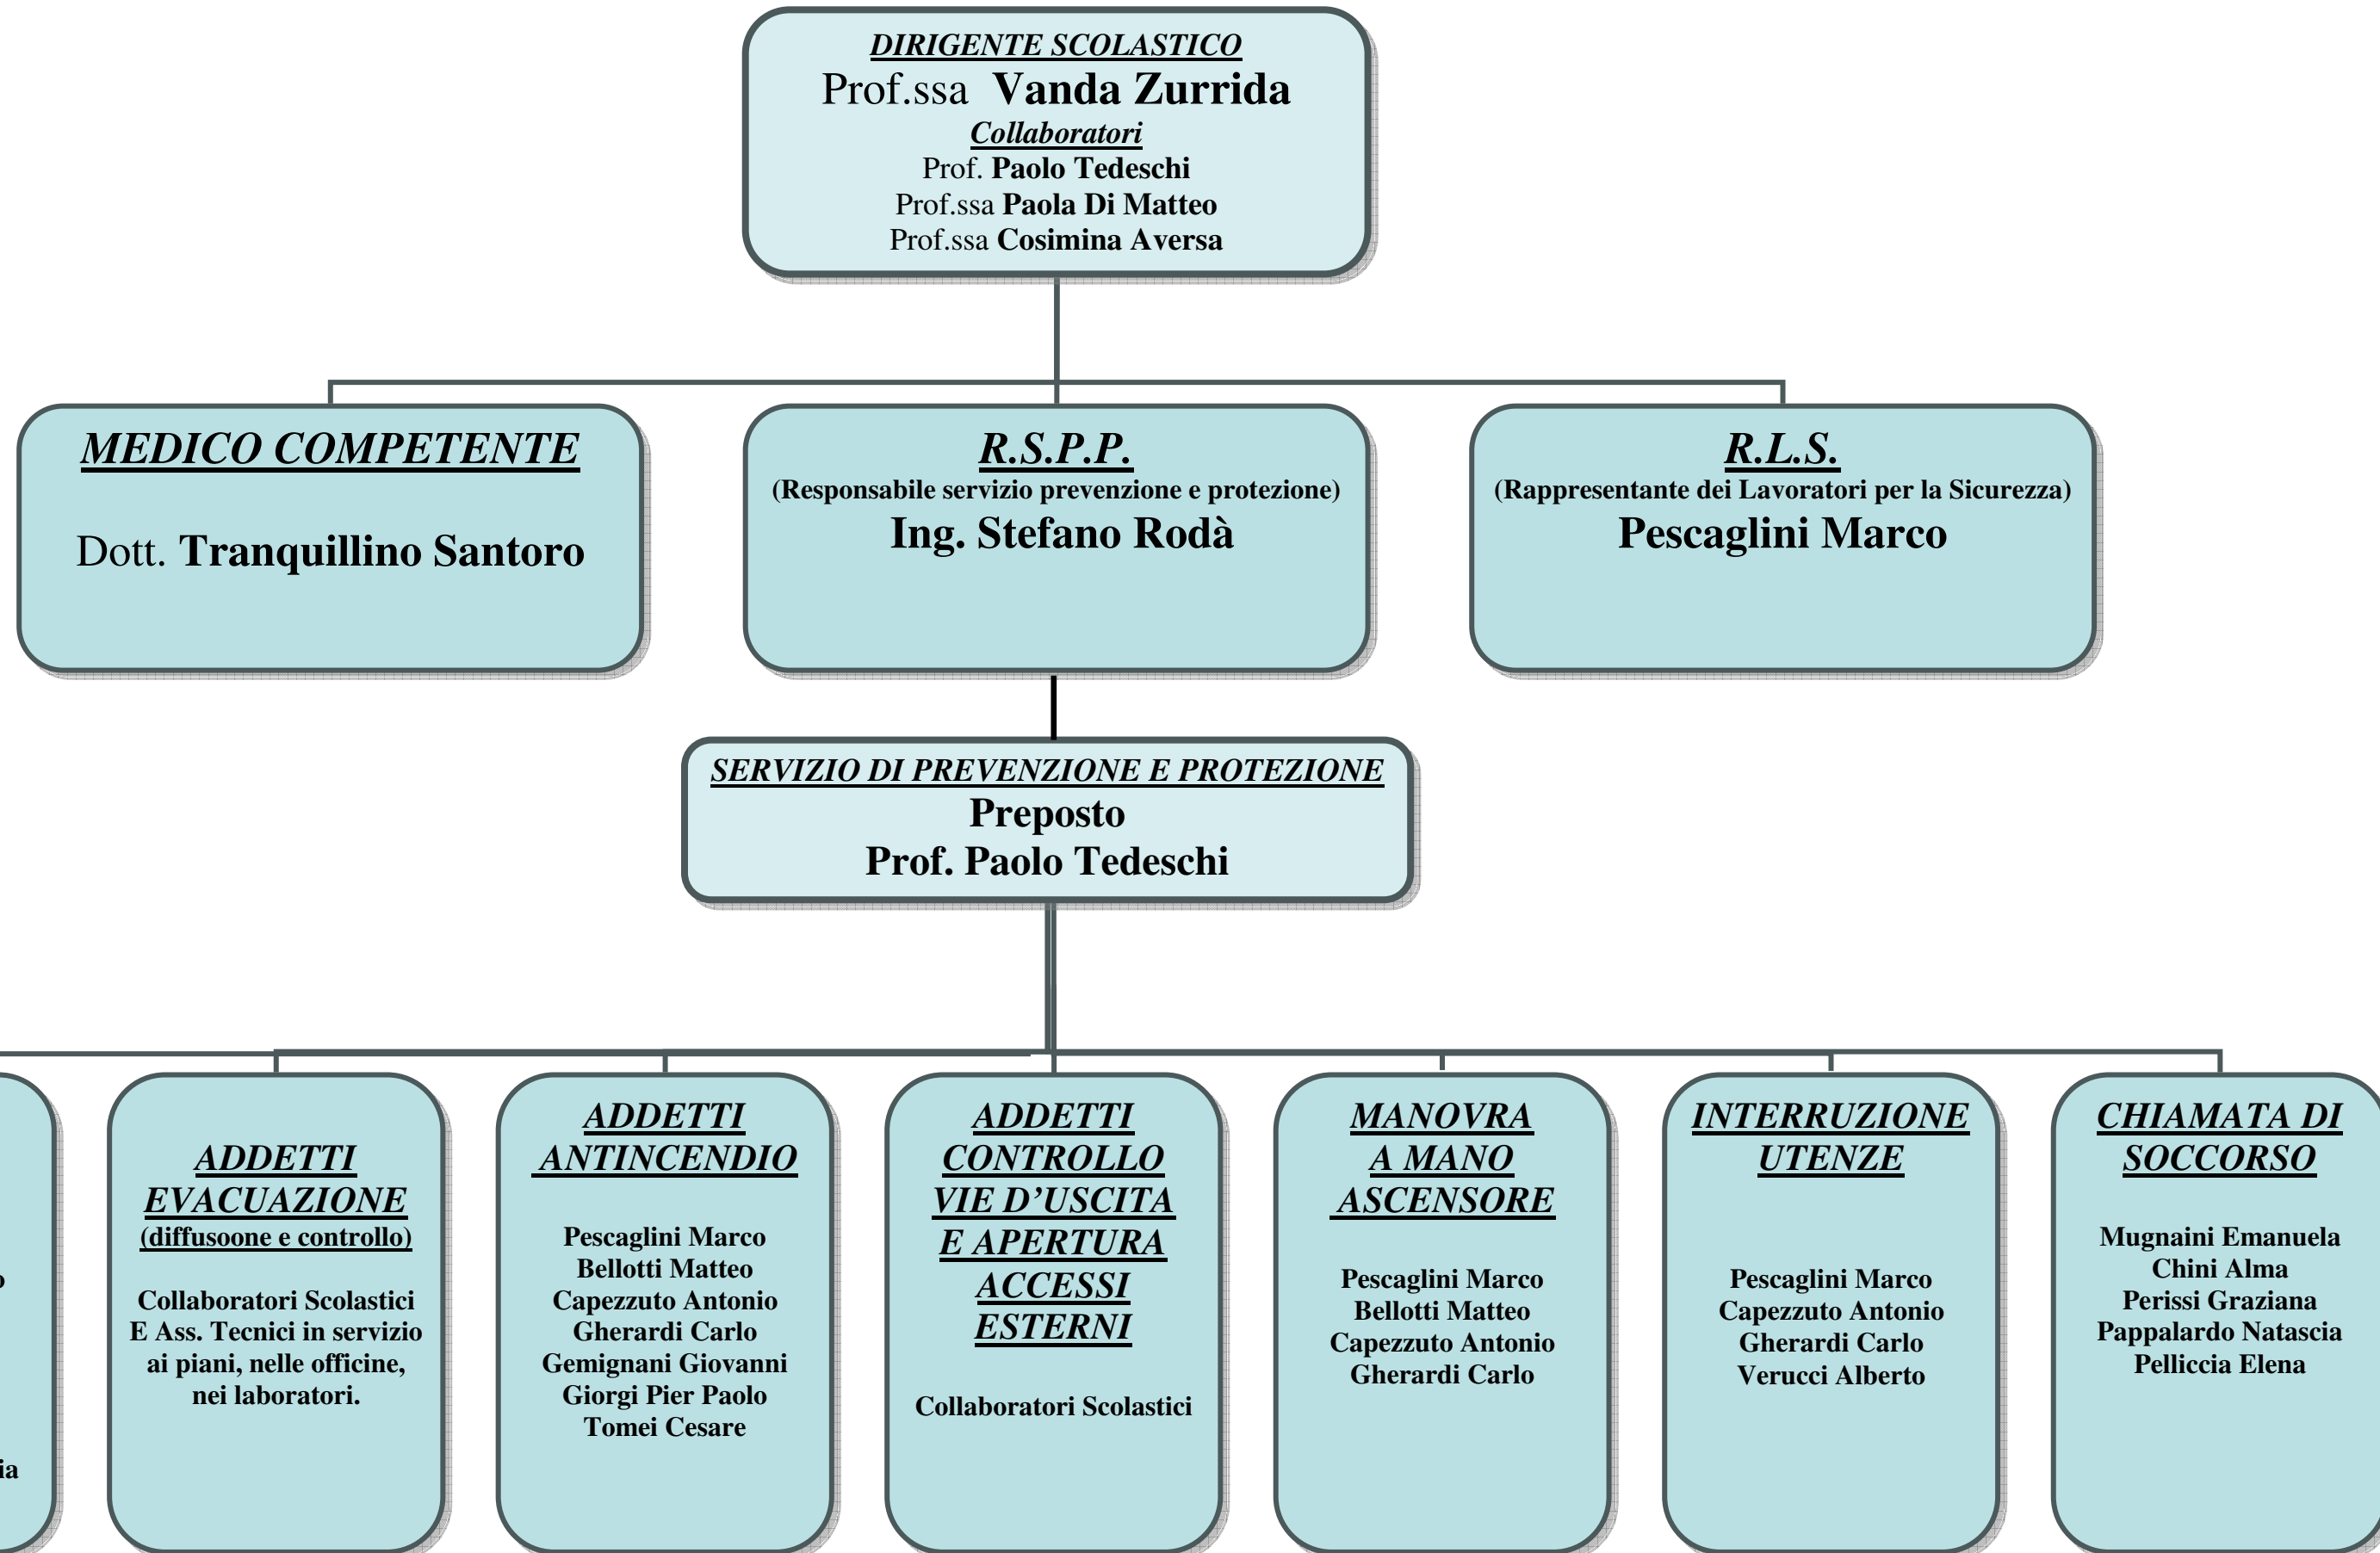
DIRIGENTE SCOLASTICO
Prof.ssa Vanda Zurrida
Collaboratori
Prof. Paolo Tedeschi
Prof.ssa Paola Di Matteo
Prof.ssa Cosimina Aversa

MEDICO COMPETENTE
Dott. Tranquillino Santoro

R.S.P.P.
(Responsabile servizio prevenzione e protezione)
Ing. Stefano Rodà

R.L.S.
(Rappresentante dei Lavoratori per la Sicurezza)
Pescaglini Marco

SERVIZIO DI PREVENZIONE E PROTEZIONE
Preposto
Prof. Paolo Tedeschi

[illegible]o
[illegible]ia

ADDETTI EVACUAZIONE
(diffusoone e controllo)
Collaboratori Scolastici E Ass. Tecnici in servizio ai piani, nelle officine, nei laboratori.

ADDETTI ANTINCENDIO
Pescaglini Marco
Bellotti Matteo
Capezzuto Antonio
Gherardi Carlo
Gemignani Giovanni
Giorgi Pier Paolo
Tomei Cesare

ADDETTI CONTROLLO VIE D'USCITA E APERTURA ACCESSI ESTERNI
Collaboratori Scolastici

MANOVRA A MANO ASCENSORE
Pescaglini Marco
Bellotti Matteo
Capezzuto Antonio
Gherardi Carlo

INTERRUZIONE UTENZE
Pescaglini Marco
Capezzuto Antonio
Gherardi Carlo
Verucci Alberto

CHIAMATA DI SOCCORSO
Mugnaini Emanuela
Chini Alma
Perissi Graziana
Pappalardo Natascia
Pelliccia Elena